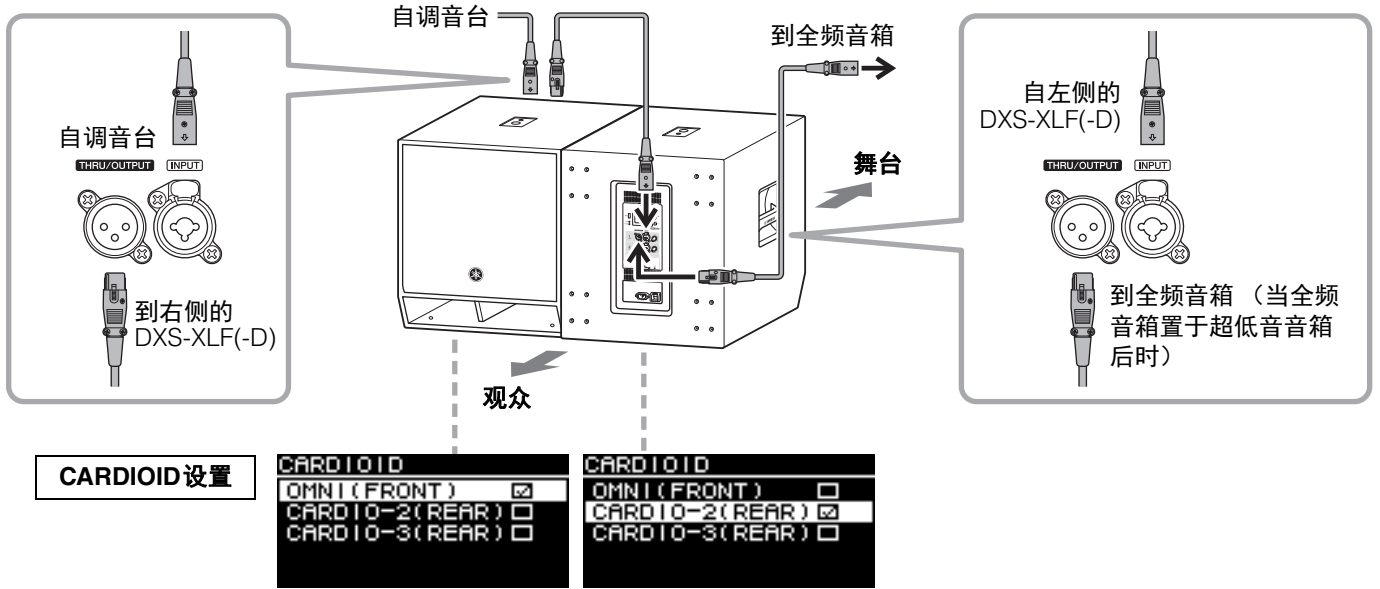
自调音台

到全频音箱

自调音台

THRU/OUTPUT INPUT

到右侧的 DXS-XLF(-D)

自左侧的 DXS-XLF(-D)

THRU/OUTPUT INPUT

舞台

到全频音箱 （当全频音箱置于超低音音箱后时）

观众

CARDIOID设置

CARDIOID
OMNI(FRONT) ☑
CARDIO-2(REAR) ☐
CARDIO-3(REAR) ☐

CARDIOID
OMNI(FRONT) ☐
CARDIO-2(REAR) ☑
CARDIO-3(REAR) ☐